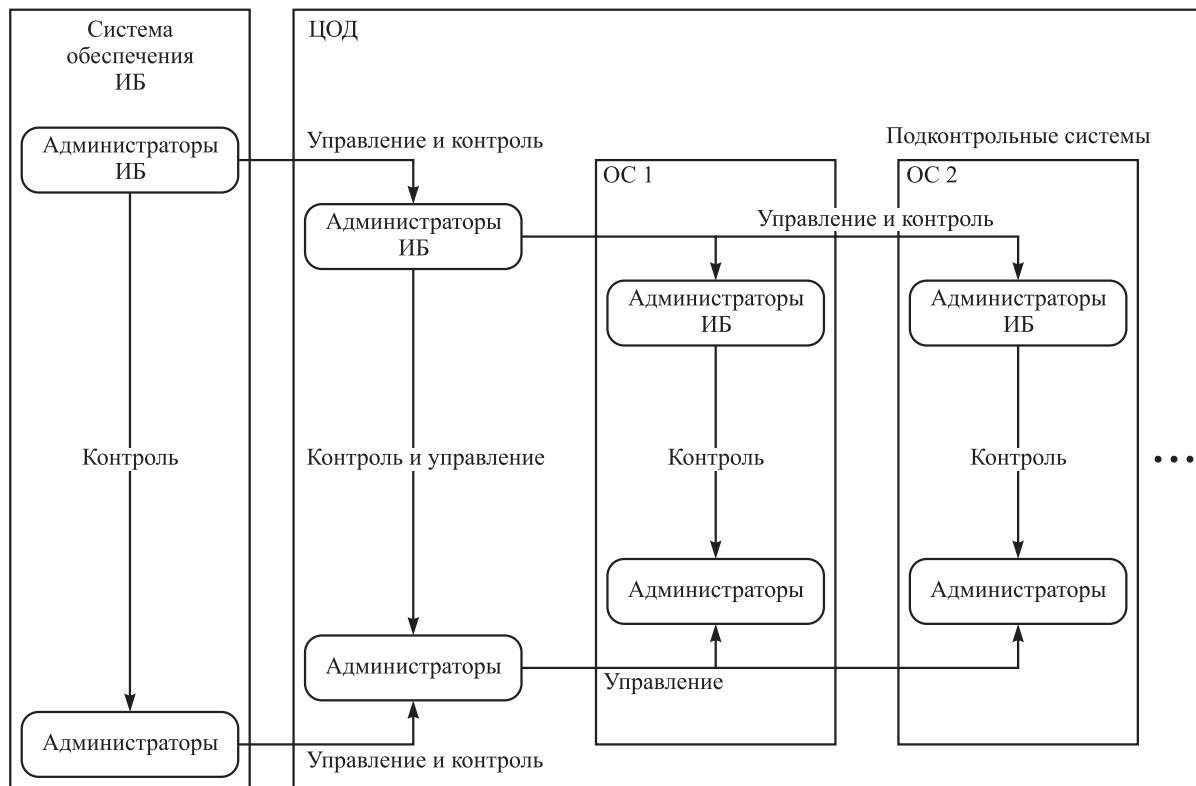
Система обеспечения ИБ

Администраторы ИБ

Контроль

Администраторы

ЦОД

Управление и контроль

Администраторы ИБ

Контроль и управление

Администраторы

Управление и контроль

Подконтрольные системы

ОС 1

Управление и контроль

Администраторы ИБ

Контроль

Администраторы

Управление

ОС 2

Администраторы ИБ

Контроль

Администраторы

• • •